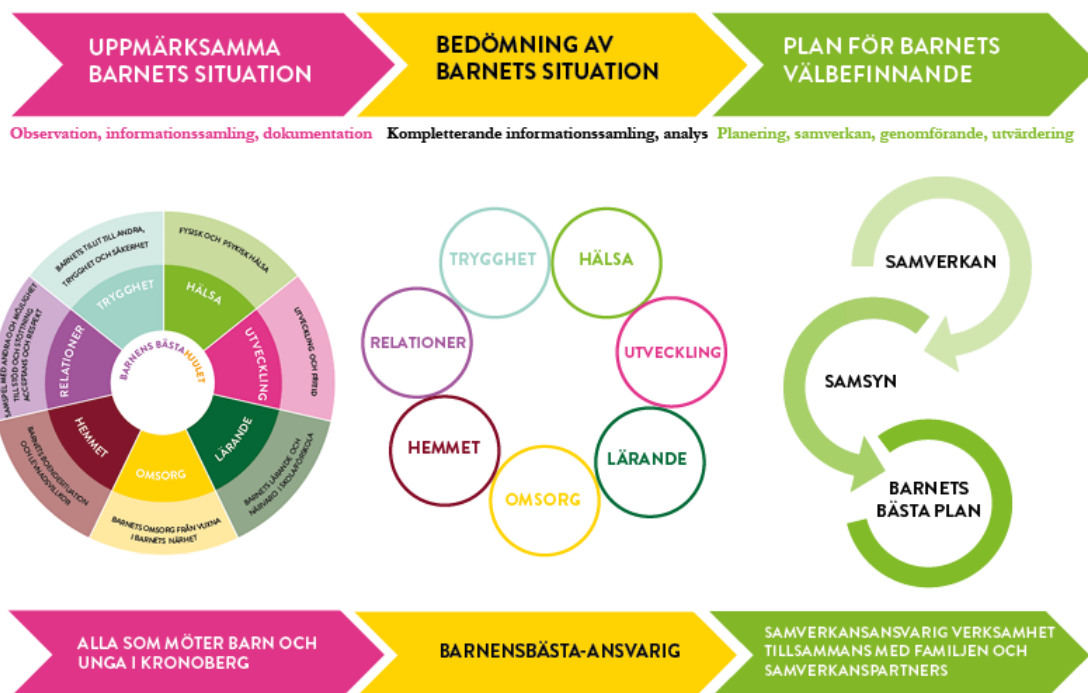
UPPMÄRKSAMMA BARNETS SITUATION

BEDÖMNING AV BARNETS SITUATION

PLAN FÖR BARNETS VÄLBEFINNANDE

Observation, informationssamling, dokumentation

Kompletterande informationssamling, analys

Planering, samverkan, genomförande, utvärdering

BARNETS TILLIT TILL ANDRA, TRYGGHET OCH SÄKERHET

FYSISK OCH PSYKISK HÄLSA

UTVECKLING OCH FRID

BARNETS LÄRANDE OCH NÄRVARO I SKOLA/FÖRSKOLA

BARNETS OMSORG FRÅN VUXNA I BARNETS NÄRHET

BARNETS BOENDESITUATION OCH LEVNADSVILLKOR

SAMSPEL MED ANDRA OCH MÖJLIGHET TILL STÖD OCH STÖTTNING, ACCEPTANS OCH RESPEKT

TRYGGHET

HÄLSA

UTVECKLING

LÄRANDE

OMSORG

HEMMET

RELATIONER

BARNENS BÄSTAHJULET

TRYGGHET

HÄLSA

RELATIONER

UTVECKLING

HEMMET

LÄRANDE

OMSORG

SAMVERKAN

SAMSYN

BARNETS BÄSTA PLAN

ALLA SOM MÖTER BARN OCH UNGA I KRONOBERG

BARNENSBÄSTA-ANSVARIG

SAMVERKANSANSVARIG VERKSAMHET TILLSAMMANS MED FAMILJEN OCH SAMVERKANSPARTNERS